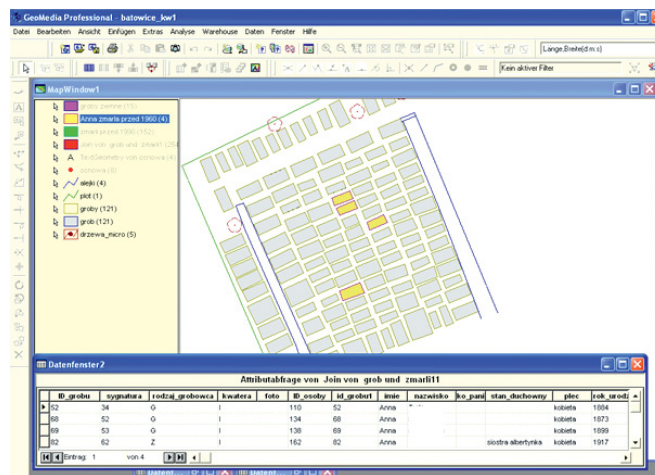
GeoMedia Professional - batowice_kw1

Datei Bearbeiten Ansicht Einfügen Extras Analyse Warehouse Daten Fenster Hilfe

Länge,Breite(d:m:s)

Kein aktiver Filter

MapWindow1

groby ziemne (15)
Anna zmarla przed 1960 (4)
zmarli przed 1960 (152)
Join von grob und zmarli (25)
TextGeometry von osnowa (4)
osnowa (8)
alejki (4)
plot (1)
groby (121)
grob (121)
drzewa_micro (5)

Datenfenster2

Attributabfrage von Join von grob und zmarli11

| ID_grobu | sygnatura | rodzaj_grobowca | kwatera | foto | ID_osoby | id_grobu1 | imie | nazwisko | ko_pani | stan_duchowny | plec | rok_urodz |
|---|---|---|---|---|---|---|---|---|---|---|---|---|
| 52 | 34 | G | I | | 110 | 52 | Anna | | | | kobieta | 1864 |
| 68 | 52 | G | I | | 134 | 68 | Anna | | | | kobieta | 1873 |
| 69 | 53 | G | I | | 138 | 69 | Anna | | | | kobieta | 1899 |
| 82 | 62 | Z | I | | 162 | 82 | Anna | | | siostra albertynka | kobieta | 1917 |

Eintrag: 1 von 4